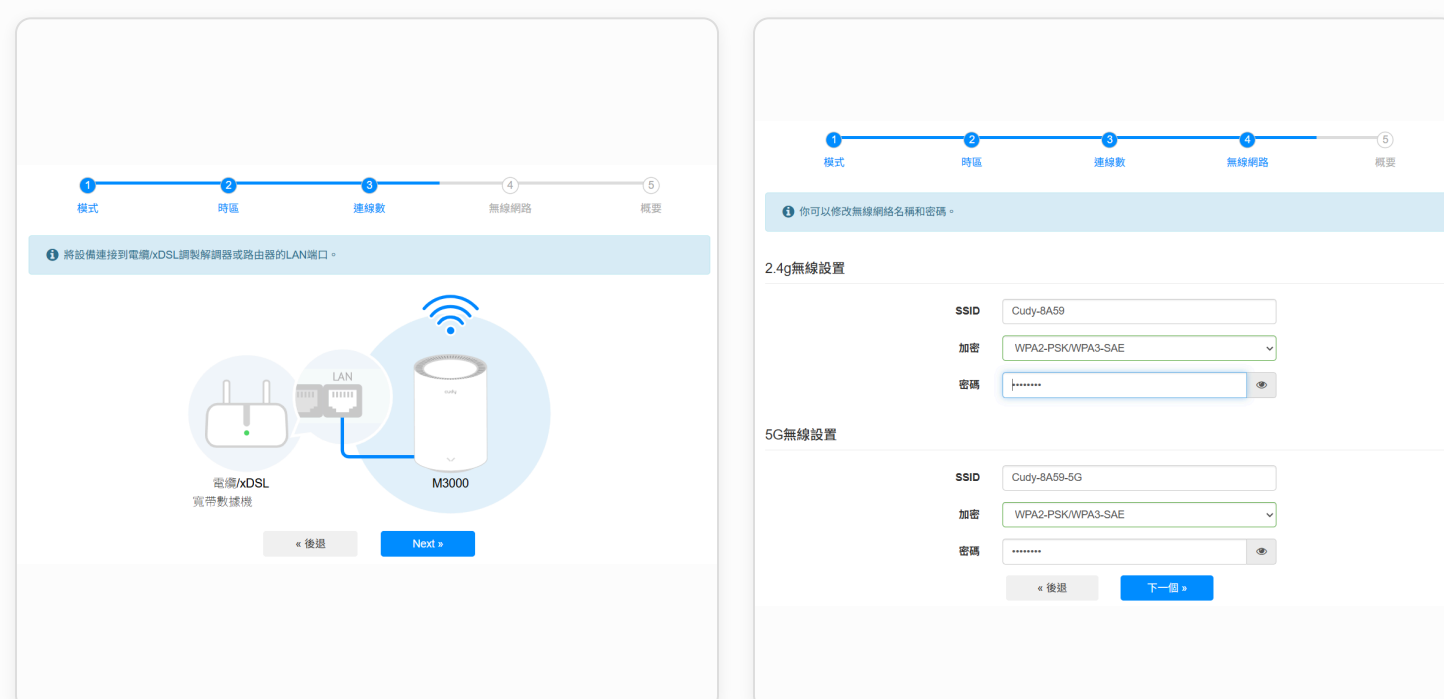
1 模式
2 時區
3 連線數
4 無線網路
5 概要

將設備連接到電纜/xDSL調製解調器或路由器的LAN端口。

LAN
cudy
電纜/xDSL
寬帶數據機
M3000

« 後退
Next »

1 模式
2 時區
3 連線數
4 無線網路
5 概要

你可以修改無線網絡名稱和密碼。

2.4g無線設置

SSID Cudy-8A59
加密 WPA2-PSK/WPA3-SAE
密碼 ••••••••

5G無線設置

SSID Cudy-8A59-5G
加密 WPA2-PSK/WPA3-SAE
密碼 ••••••••

« 後退
下一個 »